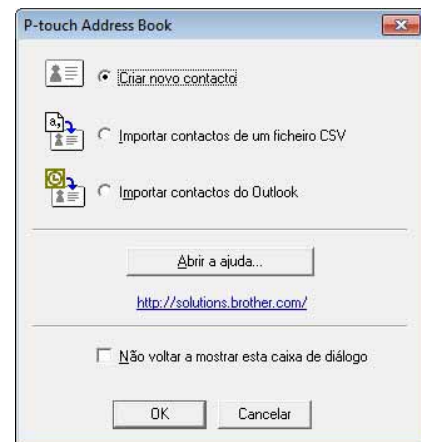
P-touch Address Book

Criar novo contacto

Importar contactos de um ficheiro CSV

Importar contactos do Outlook

Abrir a ajuda...

http://solutions.brother.com/

Não voltar a mostrar esta caixa de diálogo

OK

Cancelar